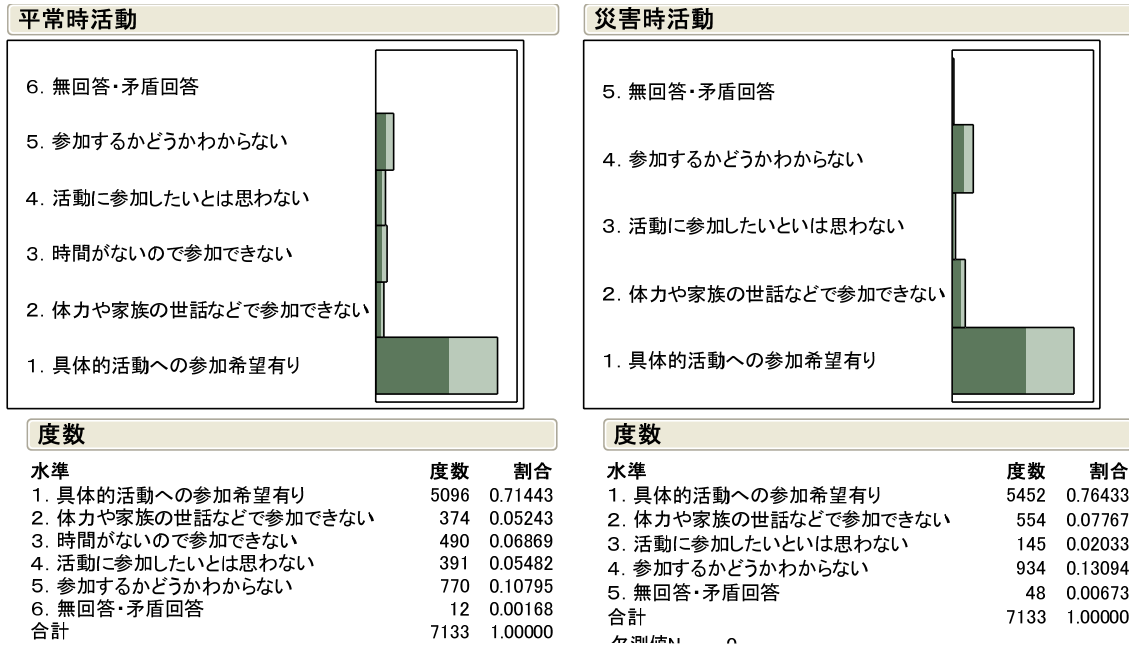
平常時活動

6. 無回答・矛盾回答
5. 参加するかどうかわからない
4. 活動に参加したいとは思わない
3. 時間がないので参加できない
2. 体力や家族の世話などで参加できない
1. 具体的活動への参加希望有り

度数

| 水準 | 度数 | 割合 |
|---|---|---|
| 1. 具体的活動への参加希望有り | 5096 | 0.71443 |
| 2. 体力や家族の世話などで参加できない | 374 | 0.05243 |
| 3. 時間がないので参加できない | 490 | 0.06869 |
| 4. 活動に参加したいとは思わない | 391 | 0.05482 |
| 5. 参加するかどうかわからない | 770 | 0.10795 |
| 6. 無回答・矛盾回答 | 12 | 0.00168 |
| 合計 | 7133 | 1.00000 |

災害時活動

5. 無回答・矛盾回答
4. 参加するかどうかわからない
3. 活動に参加したいといは思わない
2. 体力や家族の世話などで参加できない
1. 具体的活動への参加希望有り

度数

| 水準 | 度数 | 割合 |
|---|---|---|
| 1. 具体的活動への参加希望有り | 5452 | 0.76433 |
| 2. 体力や家族の世話などで参加できない | 554 | 0.07767 |
| 3. 活動に参加したいといは思わない | 145 | 0.02033 |
| 4. 参加するかどうかわからない | 934 | 0.13094 |
| 5. 無回答・矛盾回答 | 48 | 0.00673 |
| 合計 | 7133 | 1.00000 |

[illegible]